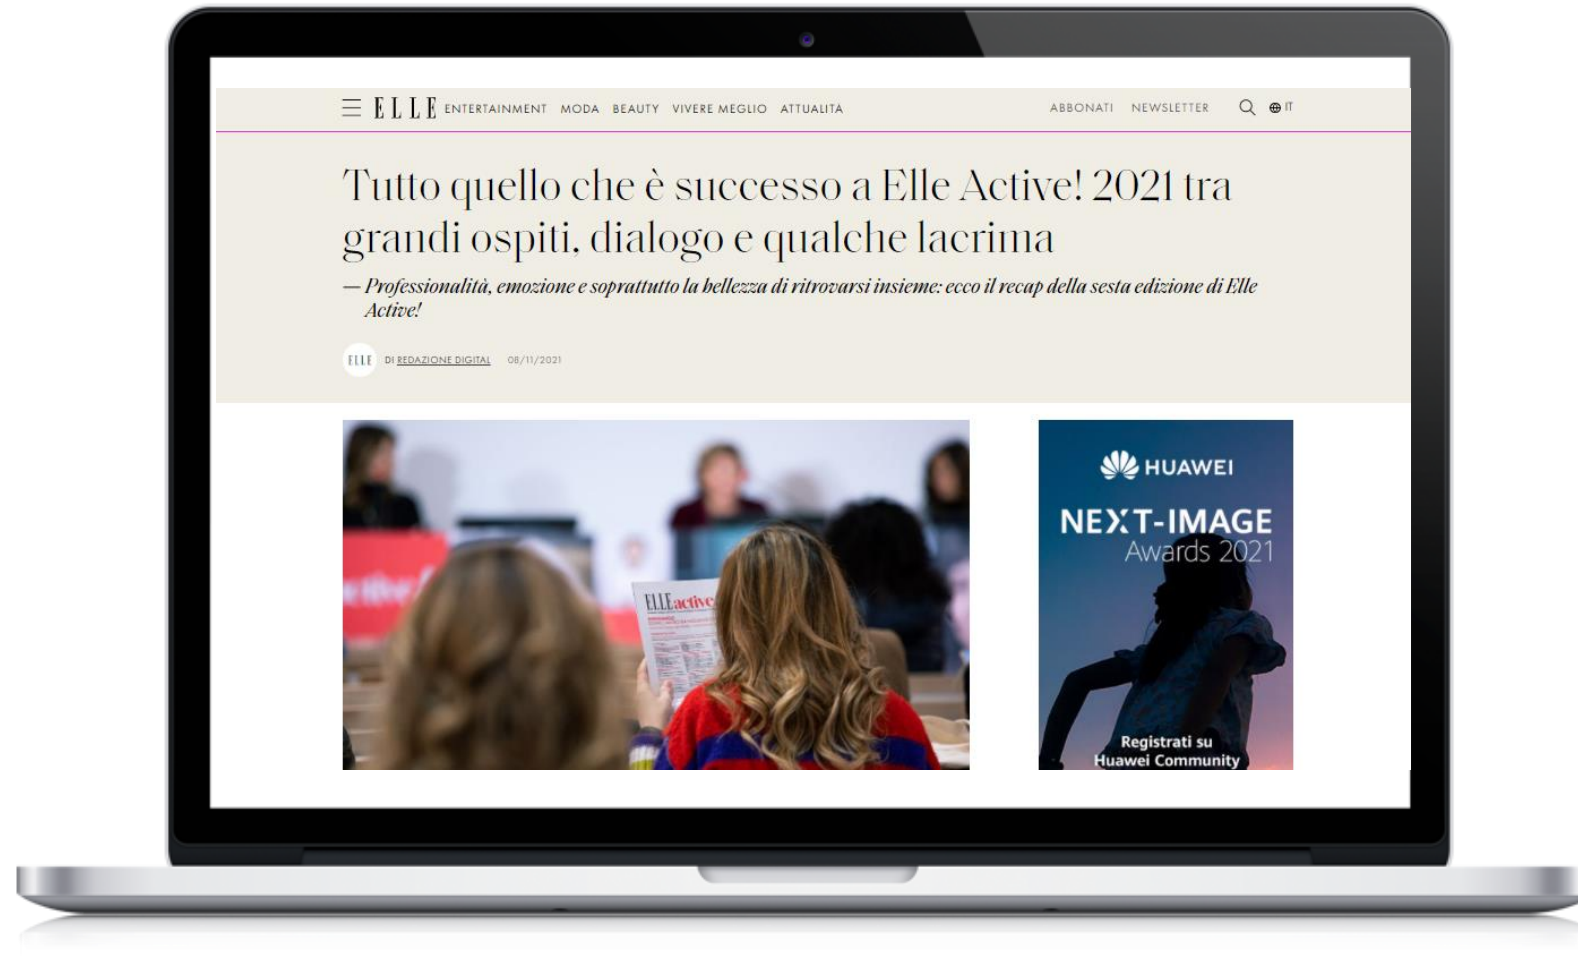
ELLE ENTERTAINMENT MODA BEAUTY VIVERE MEGLIO ATTUALITA ABBONATI NEWSLETTER IT

Tutto quello che è successo a Elle Active! 2021 tra grandi ospiti, dialogo e qualche lacrima

— Professionalità, emozione e soprattutto la bellezza di ritrovarsi insieme: ecco il recap della sesta edizione di Elle Active!

ELLE DI REDAZIONE DIGITAL 08/11/2021

ELLEactive

HUAWEI
NEXT-IMAGE Awards 2021
Registrati su Huawei Community